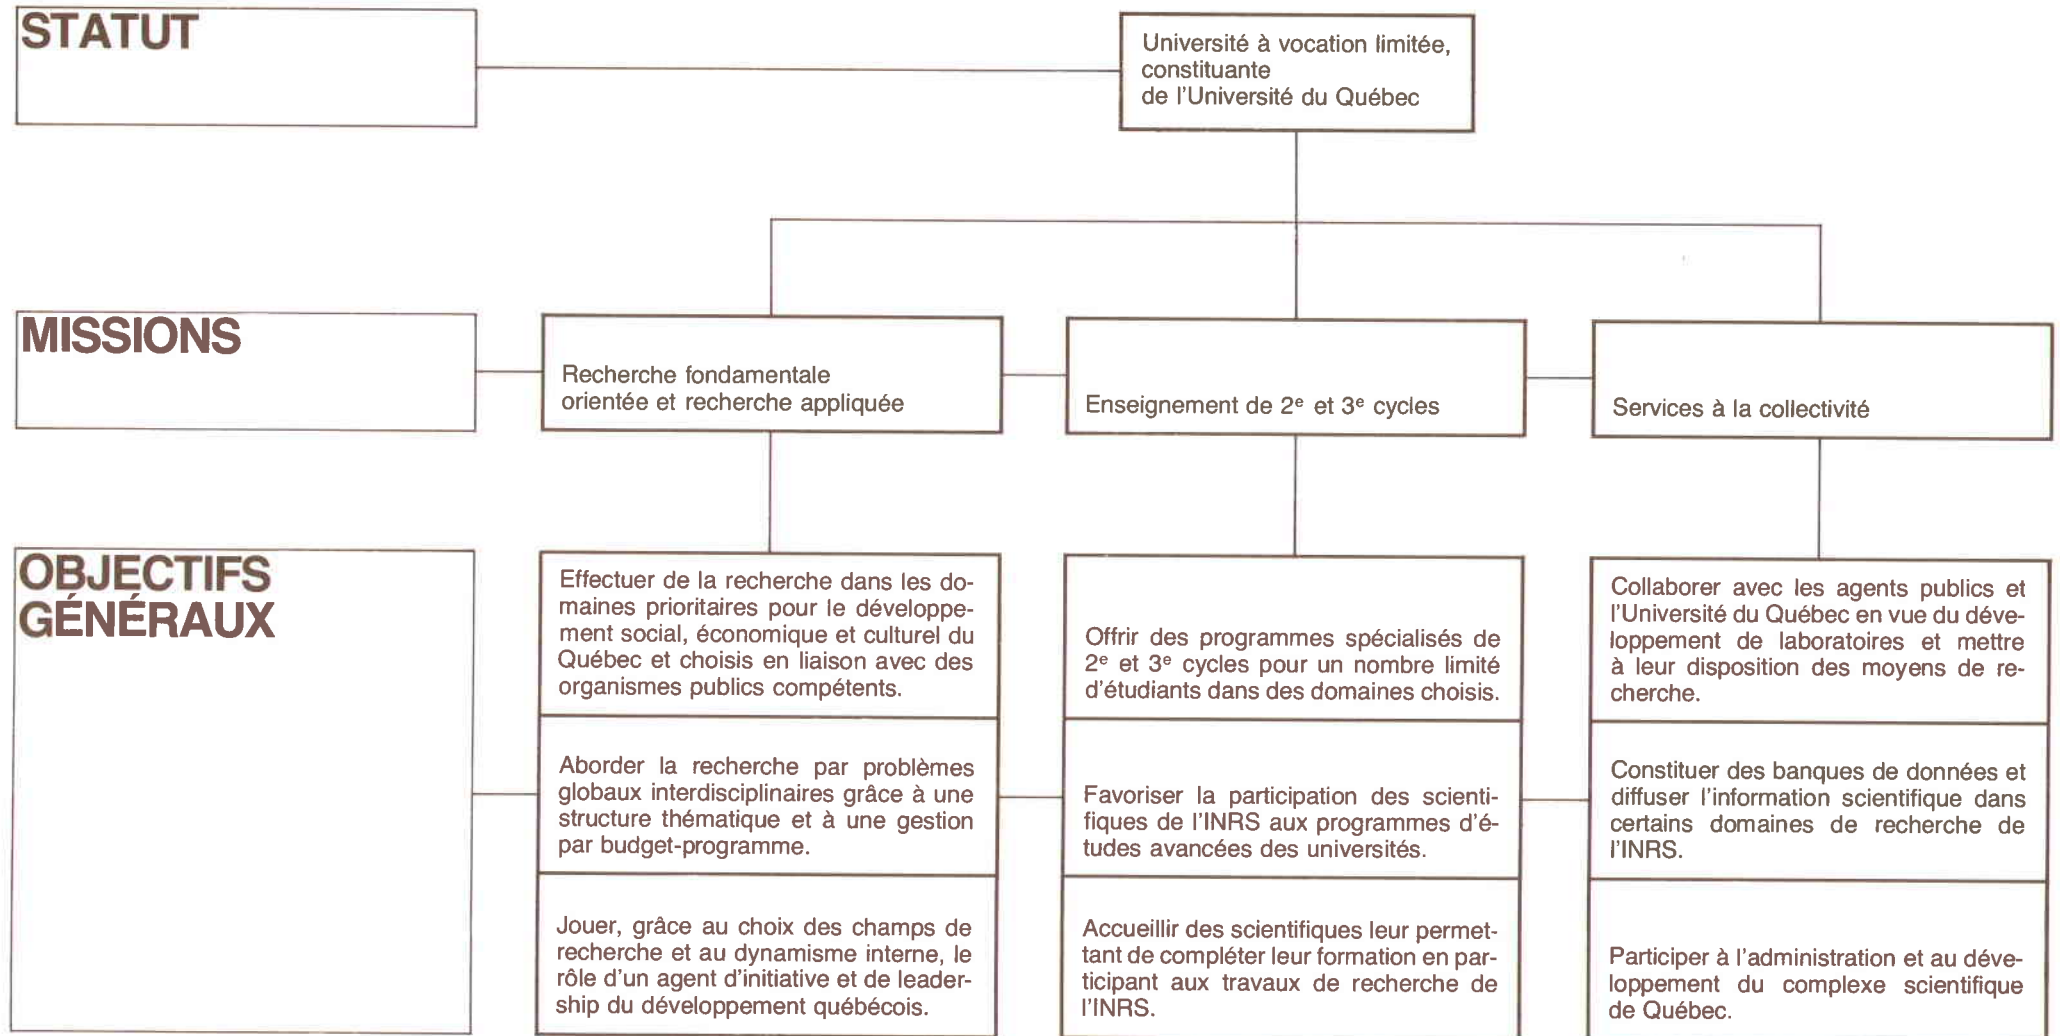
STATUT

Université à vocation limitée, constituante de l'Université du Québec

MISSIONS

Recherche fondamentale orientée et recherche appliquée

Enseignement de $2^e$ et $3^e$ cycles

Services à la collectivité

OBJECTIFS GÉNÉRAUX

Effectuer de la recherche dans les domaines prioritaires pour le développement social, économique et culturel du Québec et choisis en liaison avec des organismes publics compétents.

Aborder la recherche par problèmes globaux interdisciplinaires grâce à une structure thématique et à une gestion par budget-programme.

Jouer, grâce au choix des champs de recherche et au dynamisme interne, le rôle d'un agent d'initiative et de leadership du développement québécois.

Offrir des programmes spécialisés de $2^e$ et $3^e$ cycles pour un nombre limité d'étudiants dans des domaines choisis.

Favoriser la participation des scientifiques de l'INRS aux programmes d'études avancées des universités.

Accueillir des scientifiques leur permettant de compléter leur formation en participant aux travaux de recherche de l'INRS.

Collaborer avec les agents publics et l'Université du Québec en vue du développement de laboratoires et mettre à leur disposition des moyens de recherche.

Constituer des banques de données et diffuser l'information scientifique dans certains domaines de recherche de l'INRS.

Participer à l'administration et au développement du complexe scientifique de Québec.